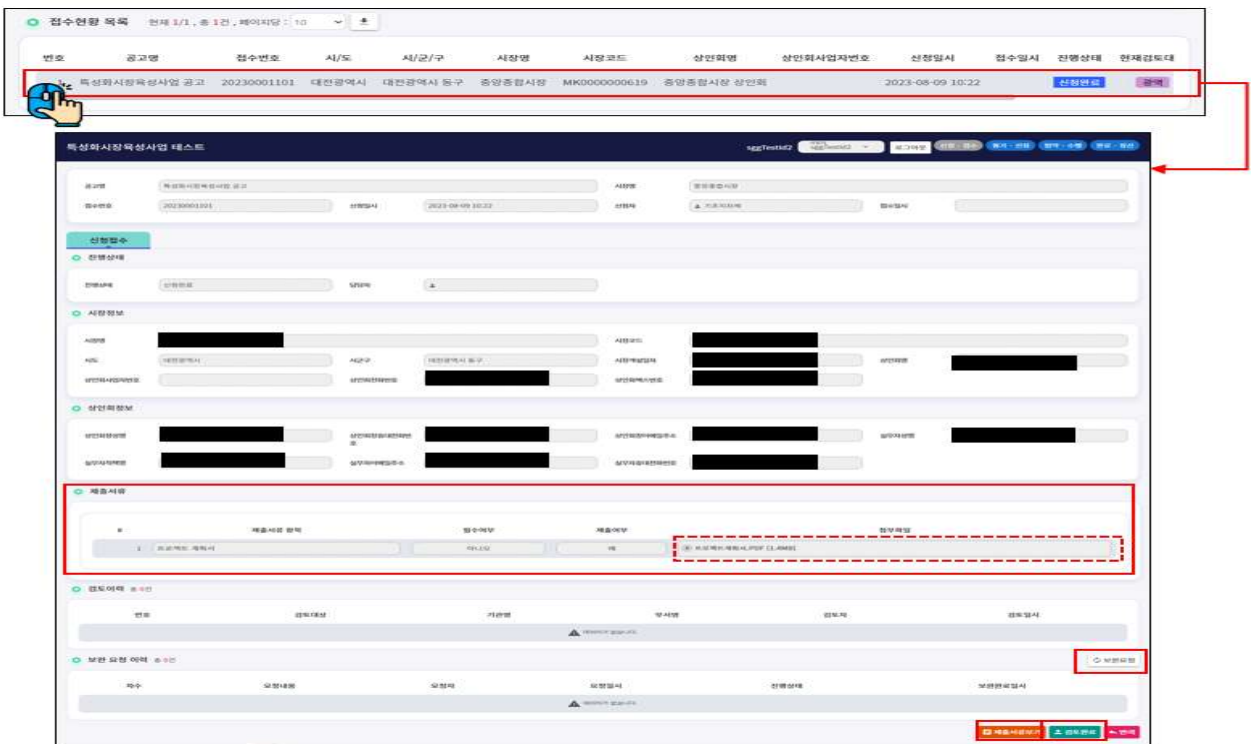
접수현황 목록 현재 1/1, 총 1건, 페이지당 : 10

| 번호 | 공고명 | 접수번호 | 시/도 | 시/군/구 | 시장명 | 시장코드 | 상인회명 | 상인회사업자번호 | 신청일시 | 접수일시 | 진행상태 | 현재검토대 |
|---|---|---|---|---|---|---|---|---|---|---|---|---|
| 1 | 특성화시장육성사업 공고 | 20230001101 | 대전광역시 | 대전광역시 동구 | 중앙종합시장 | MK0000000619 | 중앙종합시장 상인회 | | 2023-08-09 10:22 | | 신청완료 | 광역 |

특성화시장육성사업 테스트

sggTestId2 로그아웃 신청·접수 평가·선정 협약·수행 완료·점검

공고명 특성화시장육성사업 공고 시장명 중앙종합시장
접수번호 20230001101 신청일시 2023-08-09 10:22 신청자 접수일시

신청접수

진행상태
진행상태 신청완료 담당자

시장정보
시장명 시장코드
시도 대전광역시 시군구 대전광역시 동구 시장개설일자 상인회명
상인회사업자번호 상인회전화번호 시장대표사항

상인회정보
상인회장성명 상인회장휴대전화번호 상인회장이메일주소 실무자성명
실무자직책명 실무자이메일주소 실무자휴대전화번호

제출서류

| # | 제출서류 항목 | 필수여부 | 제출여부 | 첨부파일 |
|---|---|---|---|---|
| 1 | 조교육도 계획서 | 아니오 | 예 | 조교육도계획서.PDF [1.4MB] |

검토이력 총 0건

| 번호 | 검토대상 | 기관명 | 부서명 | 검토자 | 검토일시 |
|---|---|---|---|---|---|

데이터가 없습니다

보완 요청 이력 총 0건 보완요청

| 차수 | 요청내용 | 요청자 | 요청일시 | 진행상태 | 보완완료일시 |
|---|---|---|---|---|---|

데이터가 없습니다

제출서류보기 검토완료 반려